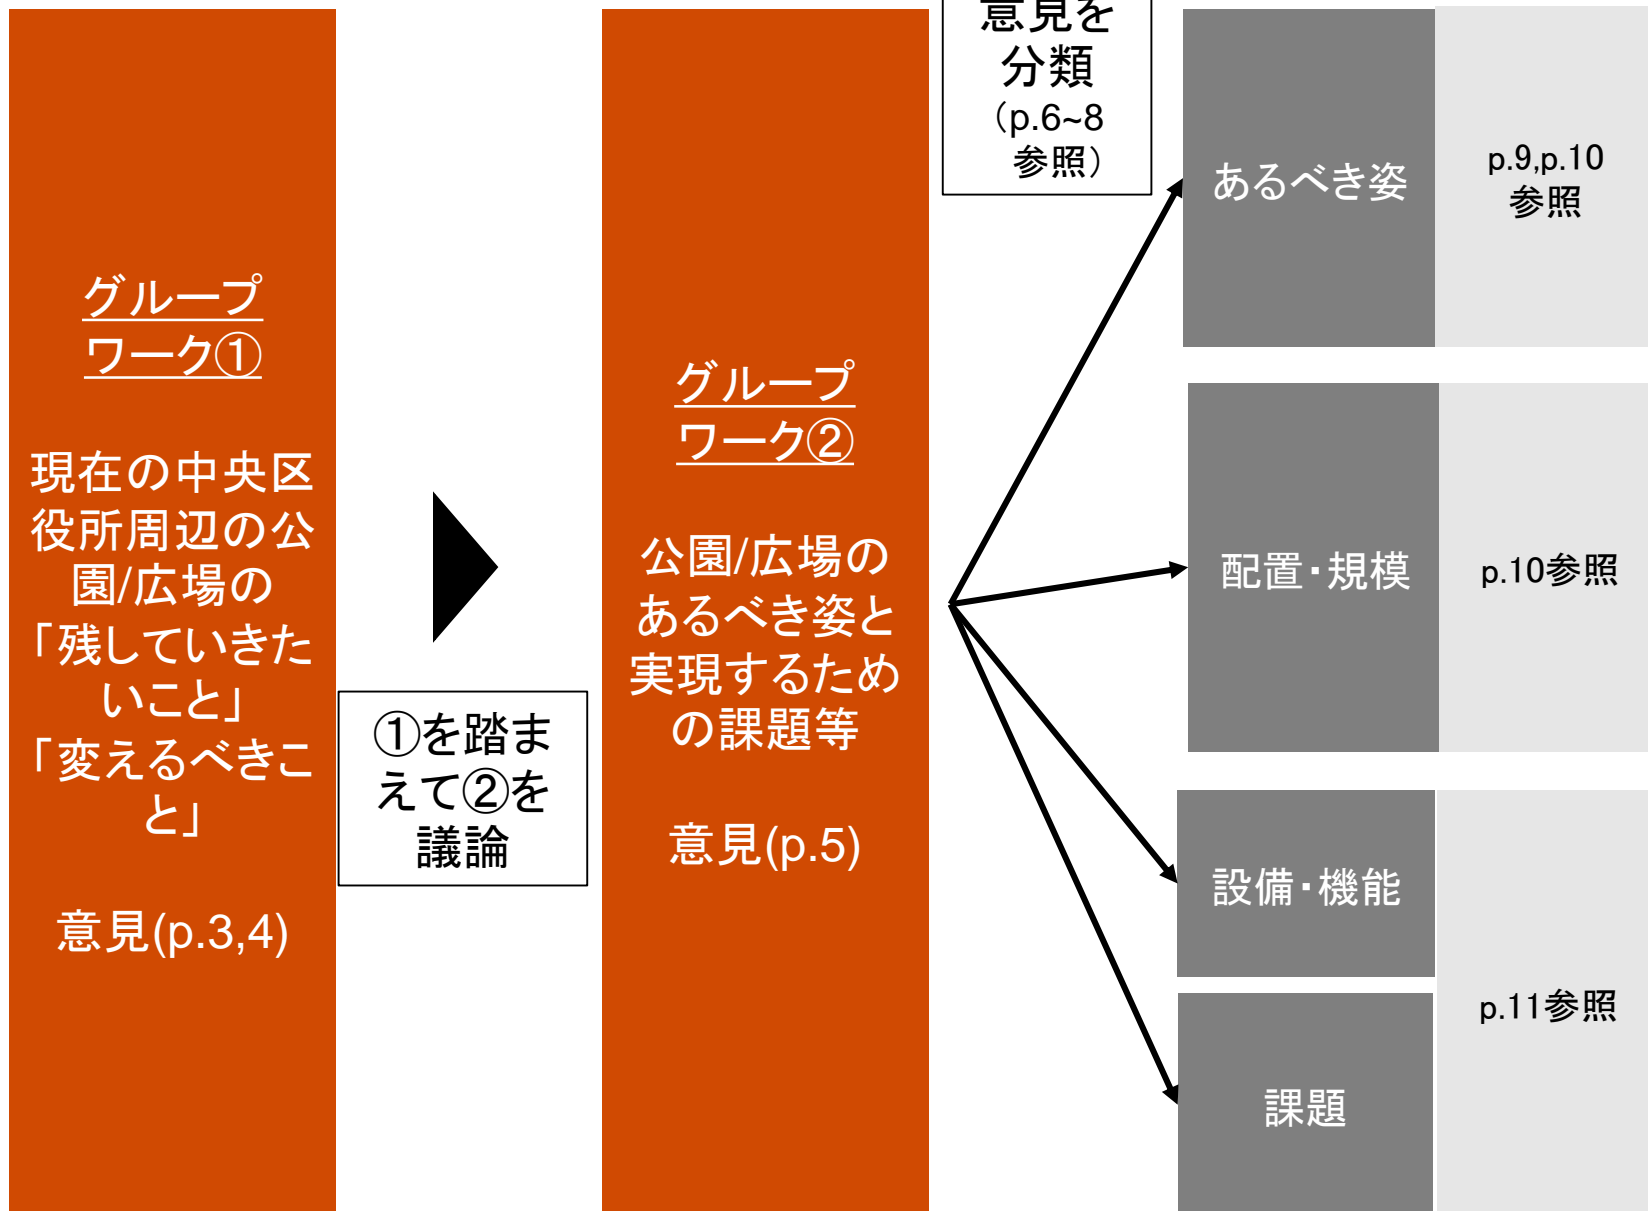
グループワーク①

現在の中央区役所周辺の公園/広場の「残していきたいこと」「変えるべきこと」

意見(p.3,4)

①を踏まえて②を議論

グループワーク②

公園/広場のあるべき姿と実現するための課題等

意見(p.5)

意見を分類（p.6~8参照）

あるべき姿

p.9,p.10参照

配置・規模

p.10参照

設備・機能

課題

p.11参照